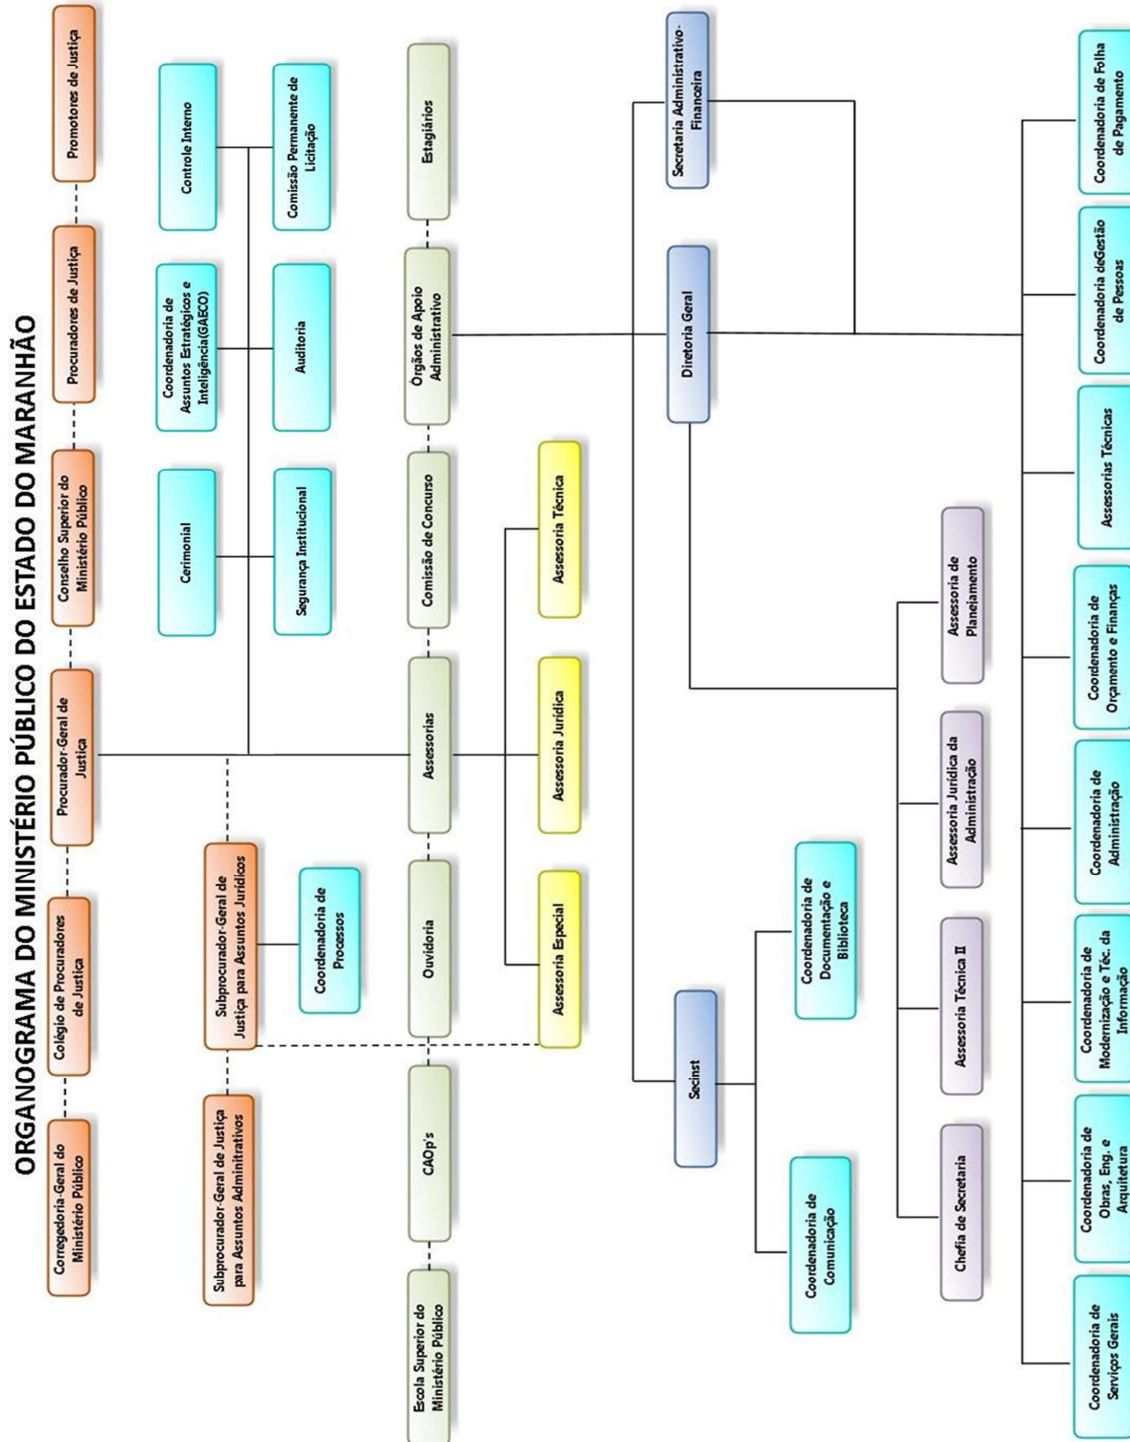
ORGANOGRAMA DO MINISTÉRIO PÚBLICO DO ESTADO DO MARANHÃO

Promotores de Justiça

Procuradores de Justiça

Conselho Superior do Ministério Público

Procurador-Geral de Justiça

Colégio de Procuradores de Justiça

Corregedoria-Geral do Ministério Público

Controle Interno

Comissão Permanente de Licitação

Coordenadoria de Assuntos Estratégicos e Inteligência(GAECO)

Auditoria

Cerimonial

Segurança Institucional

Subprocurador-Geral de Justiça para Assuntos Jurídicos

Coordenadoria de Processos

Subprocurador-Geral de Justiça para Assuntos Admintrativos

Estagiários

Órgãos de Apoio Administrativo

Comissão de Concurso

Assessorias

Ouvidoria

CAOp's

Escola Superior do Ministério Público

Assessoria Técnica

Assessoria Jurídica

Assessoria Especial

Secretaria Administrativo-Financeira

Diretoria Geral

Secinst

Coordenadoria de Documentação e Biblioteca

Coordenadoria de Comunicação

Assessoria de Planejamento

Assessoria Jurídica da Administração

Assessoria Técnica II

Chefia de Secretaria

Coordenadoria de Folha de Pagamento

Coordenadoria deGestão de Pessoas

Assessorias Técnicas

Coordenadoria de Orçamento e Finanças

Coordenadoria de Administração

Coordenadoria de Modernização e Téc. da Informação

Coordenadoria de Obras, Eng. e Arquitetura

Coordenadoria de Serviços Gerais